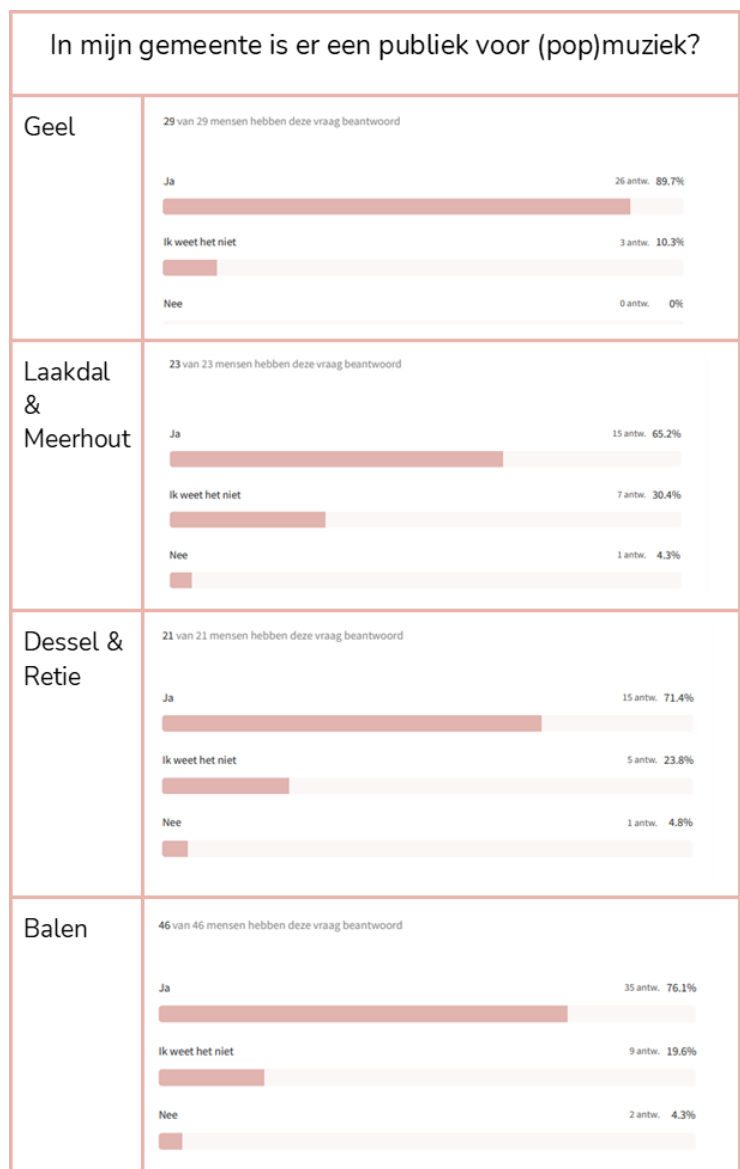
In mijn gemeente is er een publiek voor (pop)muziek?

| | |
|---|---|
| Geel | 29 van 29 mensen hebben deze vraag beantwoord<br>Ja 26 antw. 89.7%<br>Ik weet het niet 3 antw. 10.3%<br>Nee 0 antw. 0% |
| Laakdal & Meerhout | 23 van 23 mensen hebben deze vraag beantwoord<br>Ja 15 antw. 65.2%<br>Ik weet het niet 7 antw. 30.4%<br>Nee 1 antw. 4.3% |
| Dessel & Retie | 21 van 21 mensen hebben deze vraag beantwoord<br>Ja 15 antw. 71.4%<br>Ik weet het niet 5 antw. 23.8%<br>Nee 1 antw. 4.8% |
| Balen | 46 van 46 mensen hebben deze vraag beantwoord<br>Ja 35 antw. 76.1%<br>Ik weet het niet 9 antw. 19.6%<br>Nee 2 antw. 4.3% |